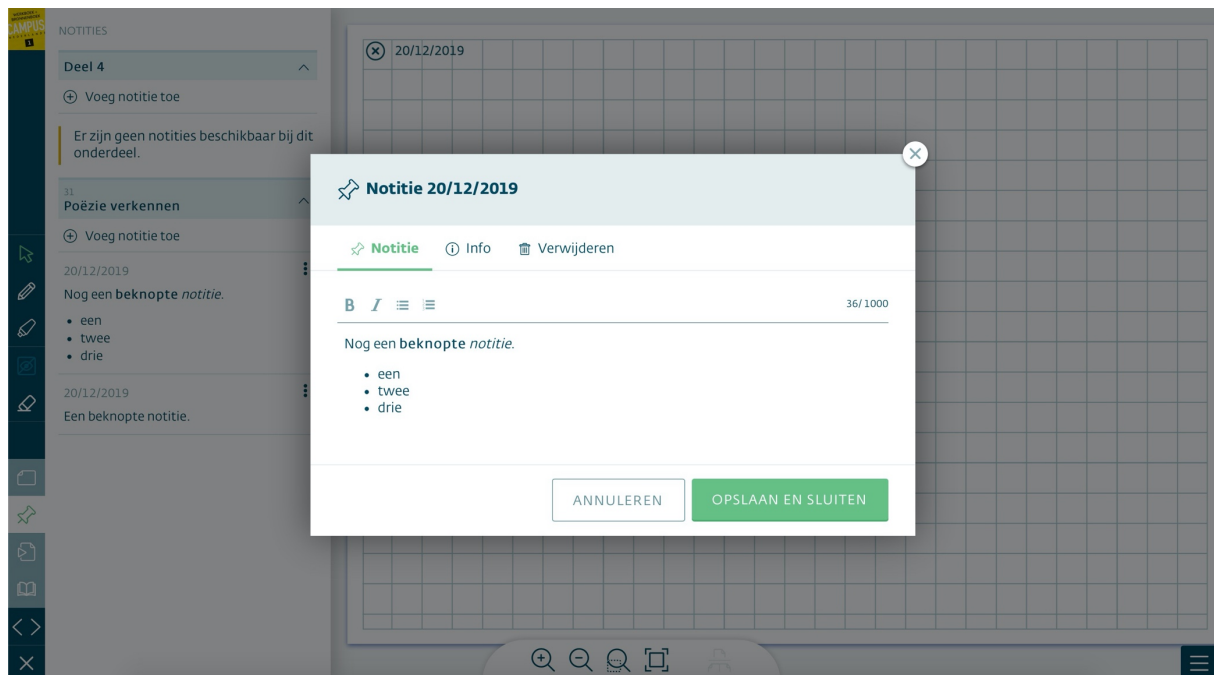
NOTITIES

Deel 4

Voeg notitie toe

Er zijn geen notities beschikbaar bij dit onderdeel.

31
Poëzie verkennen

Voeg notitie toe

20/12/2019

Nog een **beknopte** *notitie*.

- een
- twee
- drie

20/12/2019

Een beknopte notitie.

20/12/2019

Notitie 20/12/2019

Notitie | Info | Verwijderen

B I

36/ 1000

Nog een **beknopte** *notitie*.

- een
- twee
- drie

ANNULEREN

OPSLAAN EN SLUITEN